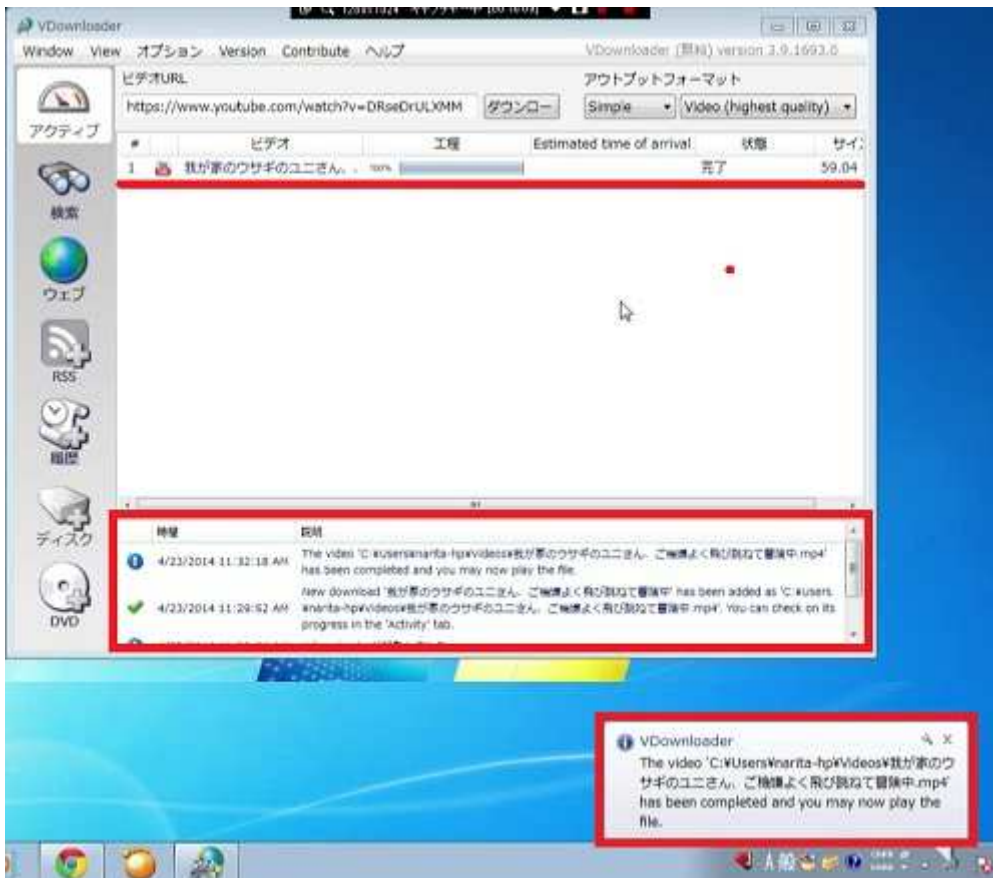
VDownloader

Window View オプション Version Contribute ヘルプ VDownloader (無料) version 3.9.1693.0

ビデオURL
https://www.youtube.com/watch?v=DRseDrULXMM ダウンロー

アウトプットフォーマット
Simple Video (highest quality)

アクティブ
検索
ウェブ
RSS
履歴
ディスク
DVD

| # | ビデオ | 工程 | Estimated time of arrival | 状態 | サイ |
|---|---|---|---|---|---|
| 1 | 我が家のウサギのユニさん、 | 100% | | 完了 | 59.04 |

| 時間 | 説明 |
|---|---|
| 4/23/2014 11:32:18 AM | The video 'C:¥Users¥narita-hp¥Videos¥我が家のウサギのユニさん、ご機嫌よく飛び跳ねて冒険中.mp4' has been completed and you may now play the file. |
| 4/23/2014 11:29:52 AM | New download '我が家のウサギのユニさん、ご機嫌よく飛び跳ねて冒険中' has been added as 'C:¥users¥narita-hp¥Videos¥我が家のウサギのユニさん、ご機嫌よく飛び跳ねて冒険中.mp4'. You can check on its progress in the 'Activity' tab. |

VDownloader
The video 'C:¥Users¥narita-hp¥Videos¥我が家のウサギのユニさん、ご機嫌よく飛び跳ねて冒険中.mp4' has been completed and you may now play the file.